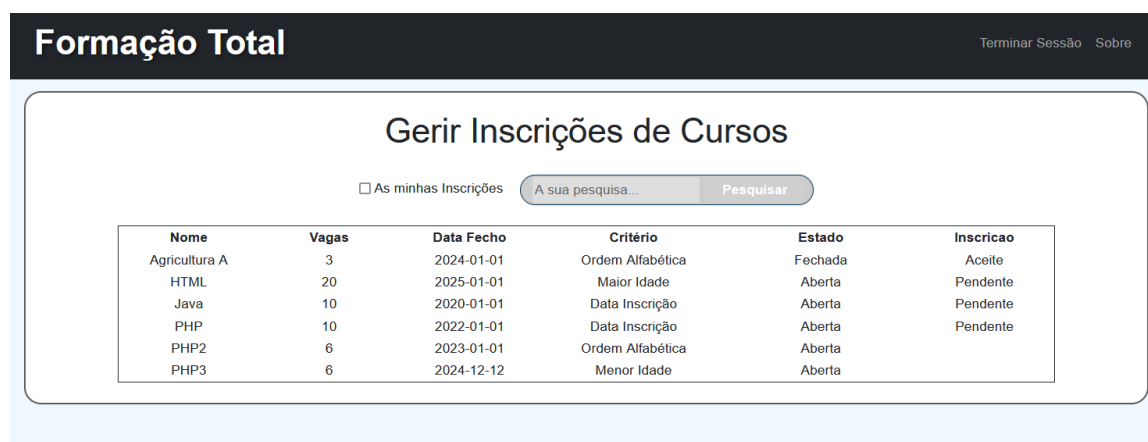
Formação Total

Terminar Sessão Sobre

Gerir Inscrições de Cursos

☐ As minhas Inscrições

A sua pesquisa...

Pesquisar

| Nome | Vagas | Data Fecho | Critério | Estado | Inscricao |
|---|---|---|---|---|---|
| Agricultura A | 3 | 2024-01-01 | Ordem Alfabética | Fechada | Aceite |
| HTML | 20 | 2025-01-01 | Maior Idade | Aberta | Pendente |
| Java | 10 | 2020-01-01 | Data Inscrição | Aberta | Pendente |
| PHP | 10 | 2022-01-01 | Data Inscrição | Aberta | Pendente |
| PHP2 | 6 | 2023-01-01 | Ordem Alfabética | Aberta | |
| PHP3 | 6 | 2024-12-12 | Menor Idade | Aberta | |